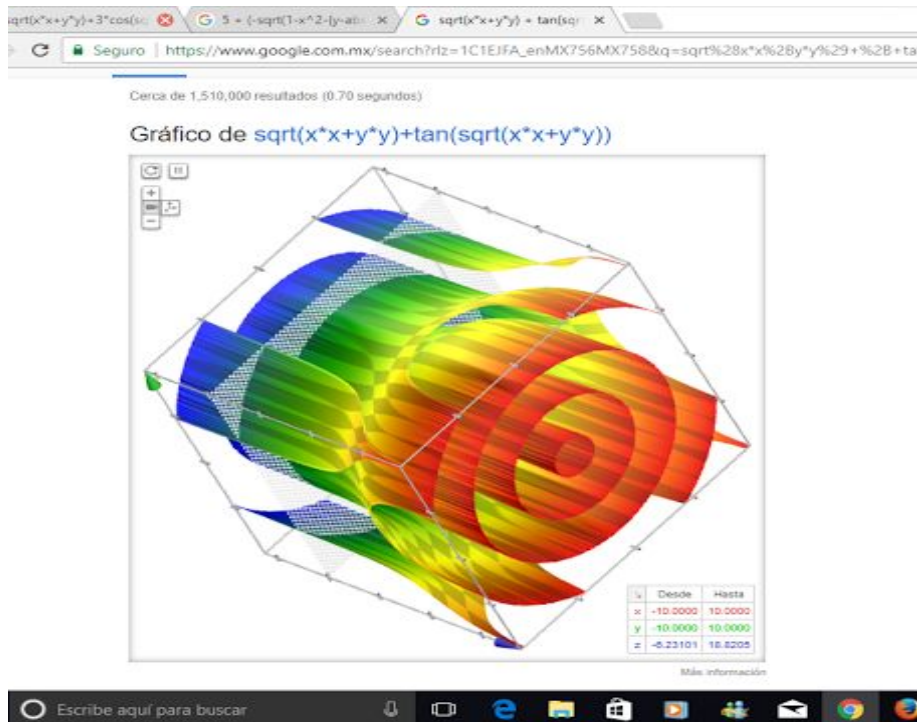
sqrt(x*x+y*y)+3*cos(s
5 + (-sqrt(1-x^2-(y-ab ×
sqrt(x*x+y*y) + tan(sq ×

Seguro | https://www.google.com.mx/search?rlz=1C1EJFA_enMX756MX758&q=sqrt%28x*x%2By*y%29+%2B+ta

Cerca de 1,510,000 resultados (0.70 segundos)

Gráfico de sqrt(x*x+y*y)+tan(sqrt(x*x+y*y))

|  | Desde | Hasta |
|---|---|---|
| x | -10.0000 | 10.0000 |
| y | -10.0000 | 10.0000 |
| z | -6.23101 | 18.8205 |

Más información

Escribe aquí para buscar